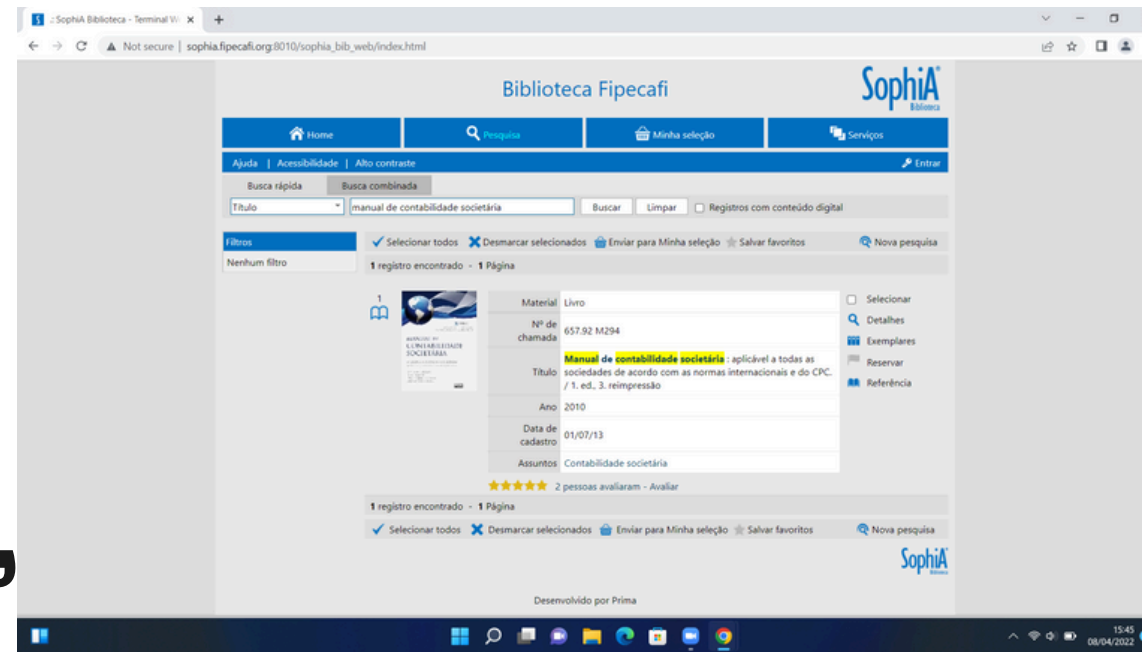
:SophiA Biblioteca - Terminal W ×

Not secure | sophia.fipecafi.org:8010/sophia_bib_web/index.html

Biblioteca Fipecafi

SophiA Biblioteca

Home | Pesquisa | Minha seleção | Serviços

Ajuda | Acessibilidade | Alto contraste

Entrar

Busca rápida | Busca combinada

Título | manual de contabilidade societária | Buscar | Limpar | Registros com conteúdo digital

Filtros

Nenhum filtro

Selecionar todos | Desmarcar selecionados | Enviar para Minha seleção | Salvar favoritos | Nova pesquisa

1 registro encontrado - 1 Página

1

| | |
|---|---|
| Material | Livro |
| Nº de chamada | 657.92 M294 |
| Título | Manual de contabilidade societária : aplicável a todas as sociedades de acordo com as normas internacionais e do CPC. / 1. ed., 3. reimpressão |
| Ano | 2010 |
| Data de cadastro | 01/07/13 |
| Assuntos | Contabilidade societária |

Selecionar
Detalhes
Exemplares
Reservar
Referência

2 pessoas avaliaram - Avaliar

1 registro encontrado - 1 Página

Selecionar todos | Desmarcar selecionados | Enviar para Minha seleção | Salvar favoritos | Nova pesquisa

SophiA Biblioteca

Desenvolvido por Prima

15:45
08/04/2022